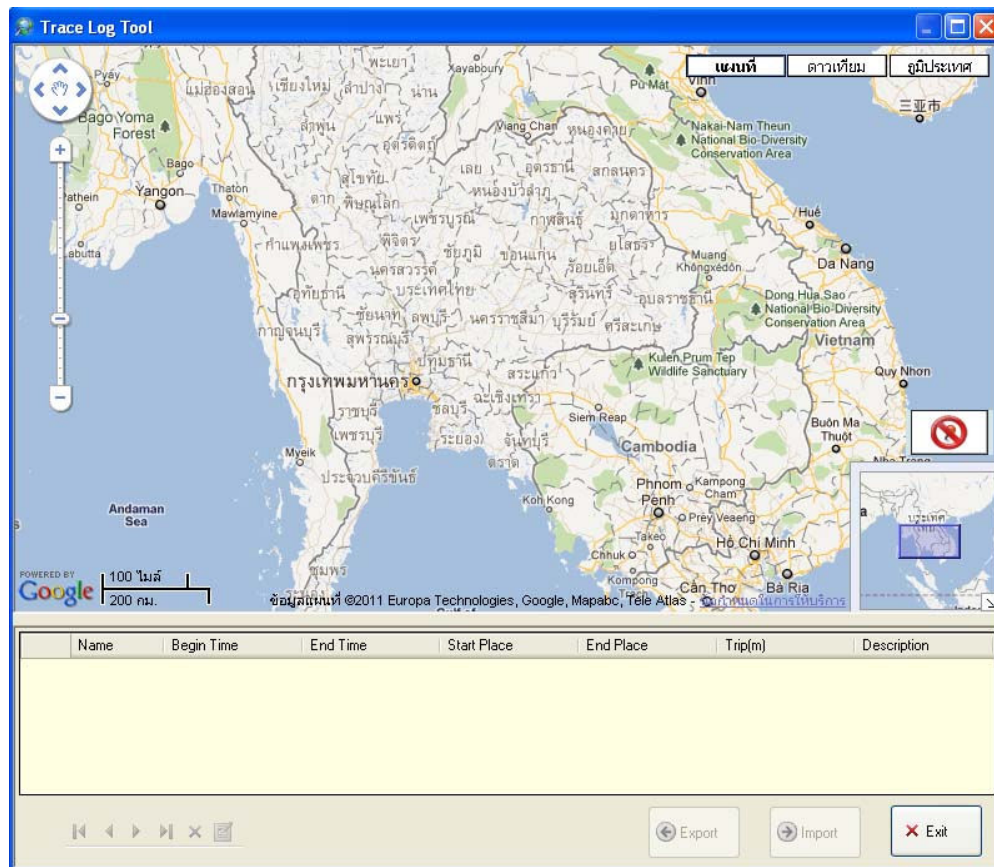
Trace Log Tool

แผนที่ | ดาวเทียม | ภูมิประเทศ

Pyay
แม่ฮ่องสอน
เชียงใหม่
ลำปาง
พะเยา
น่าน
Xayabouly
Pu Mat
Vinh
三亚市
Bago Yoma Forest
แพร่
Viang Chan
หนองคาย
Nakai-Nam Theun National Bio-Diversity Conservation Area
ลำพูน
อุตรดิตถ์
Bago
เลย
อุดรธานี
สกลนคร
สุโขทัย
หนองบัวลำภู
athein
Yangon
Thaton
ตาก
พิษณุโลก
Mawlamyine
เพชรบูรณ์
กาฬสินธุ์
มุกดาหาร
Huế
พิจิตร
กำแพงเพชร
ชัยภูมิ
ขอนแก่น
ยโสธร
abutta
Muang Khôngxédôn
Da Nang
นครสวรรค์
ร้อยเอ็ด
อุทัยธานี
ประเทศไทย
สุรินทร์
อุบลราชธานี
Dong Hua Sao National Bio-Diversity Conservation Area
ชัยนาท
ลพบุรี
นครราชสีมา
บุรีรัมย์
ศรีสะเกษ
กาญจนบุรี
สุพรรณบุรี
Vietnam
ปทุมธานี
Kulen Prum Tep Wildlife Sanctuary
กรุงเทพมหานคร
สระแก้ว
Quy Nhon
ฉะเชิงเทรา
ราชบุรี
ชลบุรี
Siem Reap
Buôn Ma Thuột
เพชรบุรี
ระยอง
จันทบุรี
Myeik
Cambodia
ตราด
ประจวบคีรีขันธ์
Phnom Penh
Kampong Cham
Koh Kong
Andaman Sea
Prey Veaeng
Takeo
Hồ Chí Minh
Chhuk
ชุมพร
Kompong
Cần Thơ
Bà Rịa
POWERED BY Google
100 ไมล์
200 กม.
ข้อมูลแผนที่ ©2011 Europa Technologies, Google, Mapabc, Tele Atlas - ข้อกำหนดในการให้บริการ
ประเทศ

| | Name | Begin Time | End Time | Start Place | End Place | Trip(m) | Description |
|---|---|---|---|---|---|---|---|

Export
Import
Exit